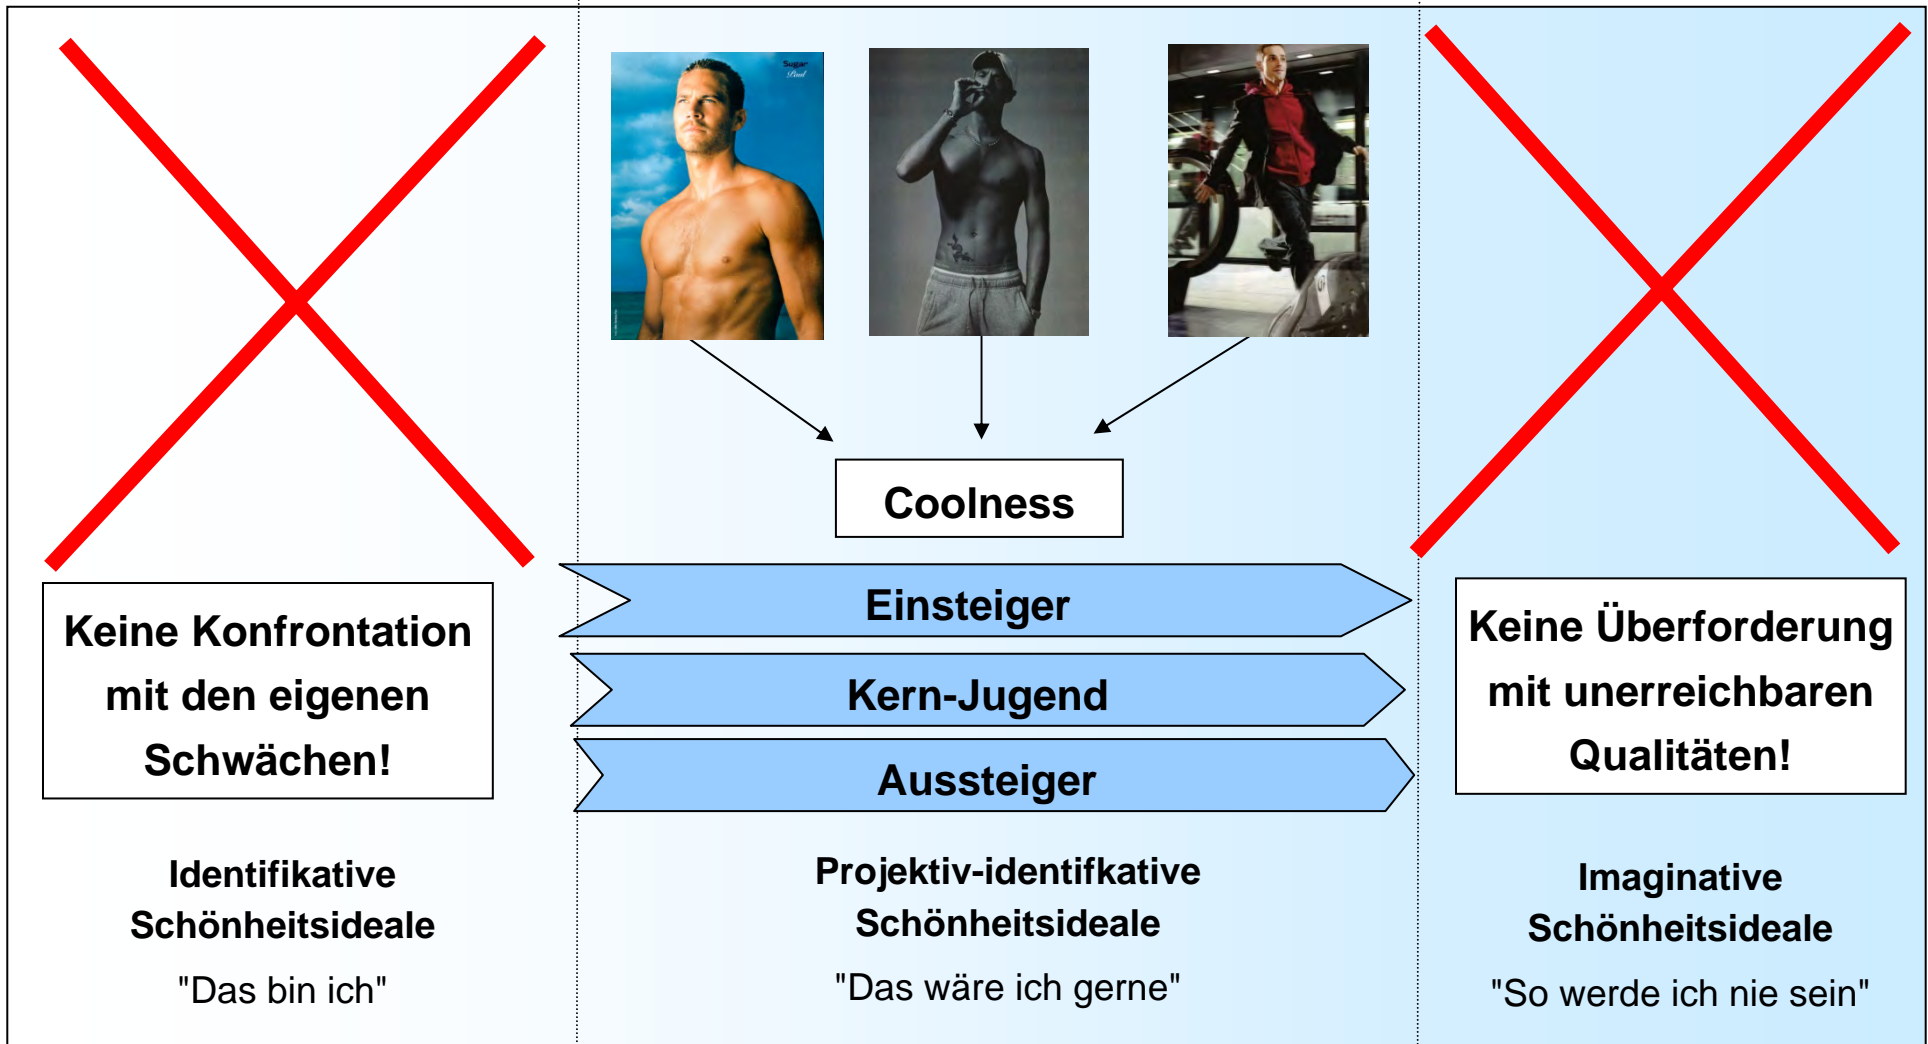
Coolness

Keine Konfrontation mit den eigenen Schwächen!

Einsteiger

Kern-Jugend

Aussteiger

Keine Überforderung mit unerreichbaren Qualitäten!

Identifikative Schönheitsideale

"Das bin ich"

Projektiv-identifkative Schönheitsideale

"Das wäre ich gerne"

Imaginative Schönheitsideale

"So werde ich nie sein"